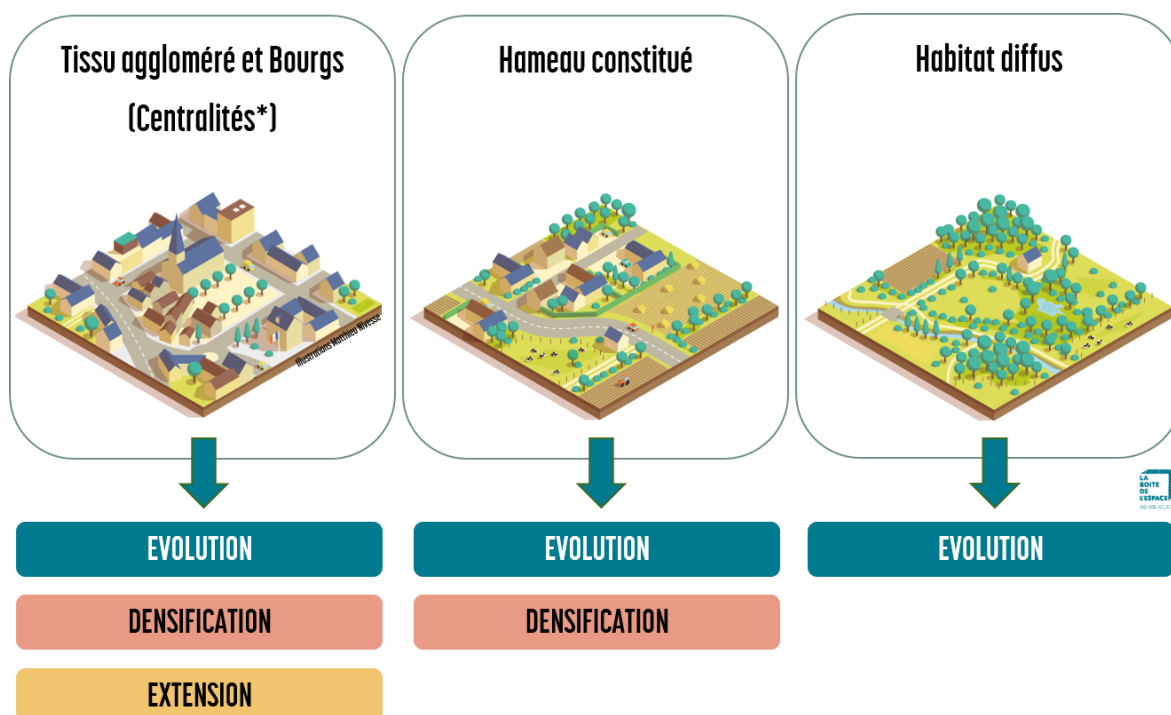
Tissu aggloméré et Bourgs (Centralités*)

Illustrations Matthieu Vivesse

Hameau constitué

Habitat diffus

LA BOITE DE L'ESPACE

EVOLUTION

DENSIFICATION

EXTENSION

EVOLUTION

DENSIFICATION

EVOLUTION